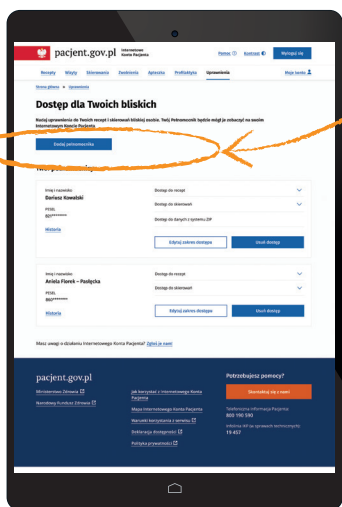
pacjent.gov.pl Internetowe Konto Pacjenta

Pomoc ⓘ Kontrast ◐ Wyloguj się

Recepty Wizyty Skierowania Zwolnienia Apteczka Profilaktyka Uprawnienia Moje konto

Strona główna » Uprawnienia

Dostęp dla Twoich bliskich

Nadaj uprawnienia do Twoich recept i skierowań bliskiej osobie. Twój Pełnomocnik będzie mógł je zobaczyć na swoim Internetowym Koncie Pacjenta

Dodaj pełnomocnika

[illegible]

Imię i nazwisko
Dariusz Kowalski

PESEL
807*******

Historia

Dostęp do recept
Dostęp do skierowań
Dostęp do danych z systemu ZIP

Edytuj zakres dostępu
Usuń dostęp

Imię i nazwisko
Aniela Florek – Paszęcka

PESEL
993*******

Historia

Dostęp do recept
Dostęp do skierowań

Edytuj zakres dostępu
Usuń dostęp

Masz uwagi o działaniu Internetowego Konta Pacjenta? Zgłoś je nam

pacjent.gov.pl

Ministerstwo Zdrowia
Narodowy Fundusz Zdrowia

Jak korzystać z Internetowego Konta Pacjenta
Mapa Internetowego Konta Pacjenta
Warunki korzystania z serwisu
Deklaracja dostępności
Polityka prywatności

Potrzebujesz pomocy?

Skontaktuj się z nami

Telefoniczna Informacja Pacjenta
800 190 590

Infolinia NFZ (w sprawach technicznych)
19 457